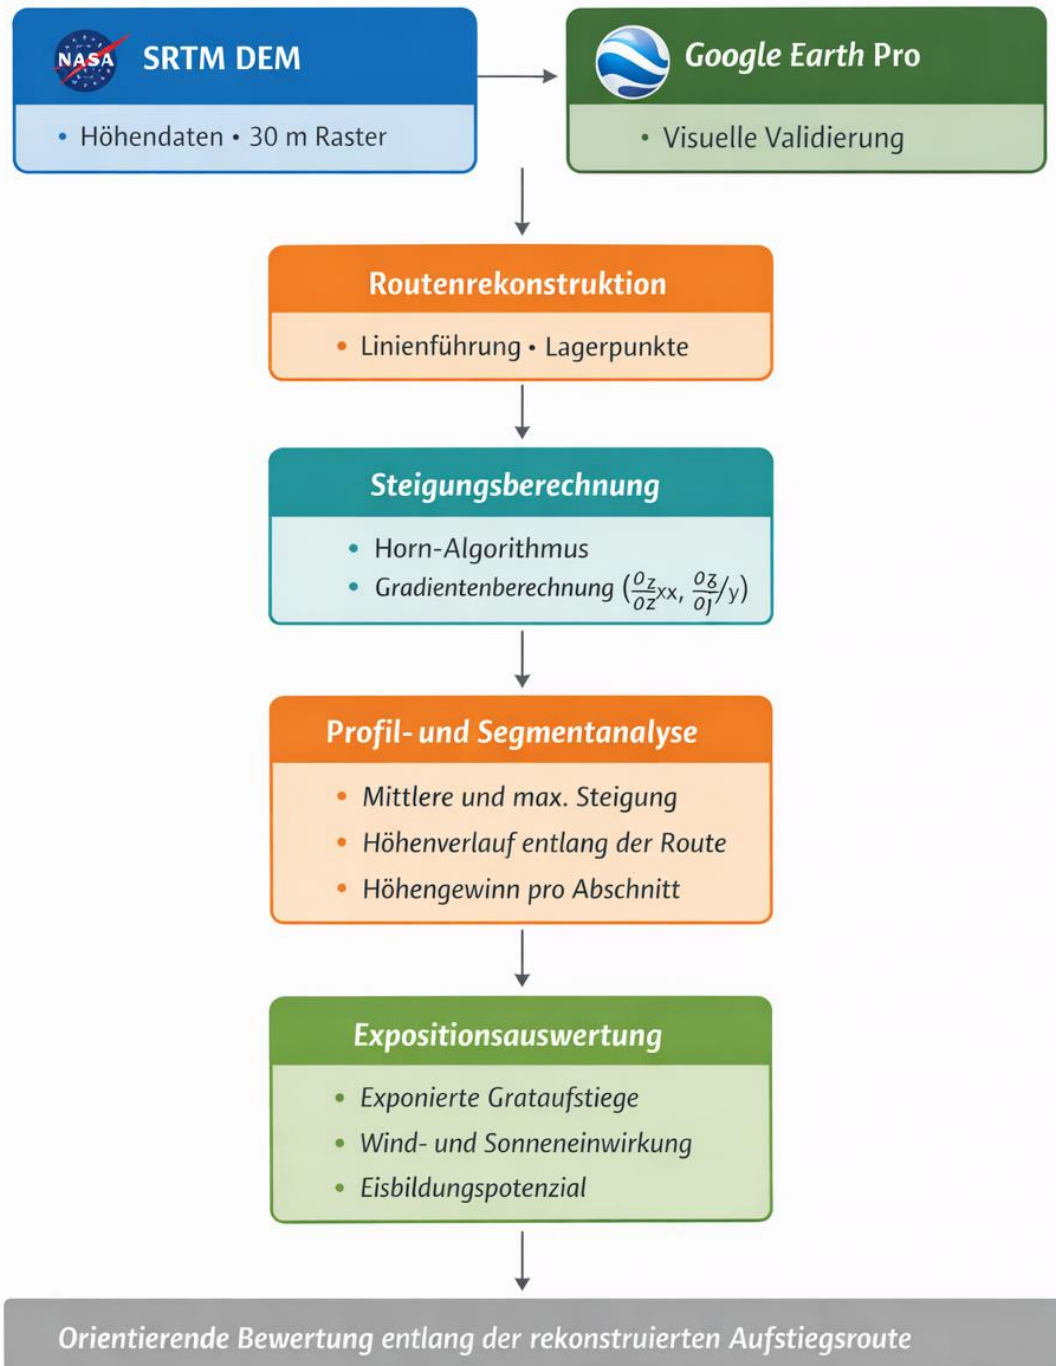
NASA SRTM DEM

• Höhendaten • 30 m Raster

Google Earth Pro

• Visuelle Validierung

Routenrekonstruktion

• Linienführung • Lagerpunkte

Steigungsberechnung

• Horn-Algorithmus
• Gradientenberechnung $(\frac{\partial z}{\partial z}xx, \frac{\partial z}{\partial j}/y)$

Profil- und Segmentanalyse

• Mittlere und max. Steigung
• Höhenverlauf entlang der Route
• Höhengewinn pro Abschnitt

Expositionsauswertung

• Exponierte Grataufstiege
• Wind- und Sonneneinwirkung
• Eisbildungspotenzial

Orientierende Bewertung entlang der rekonstruierten Aufstiegsroute